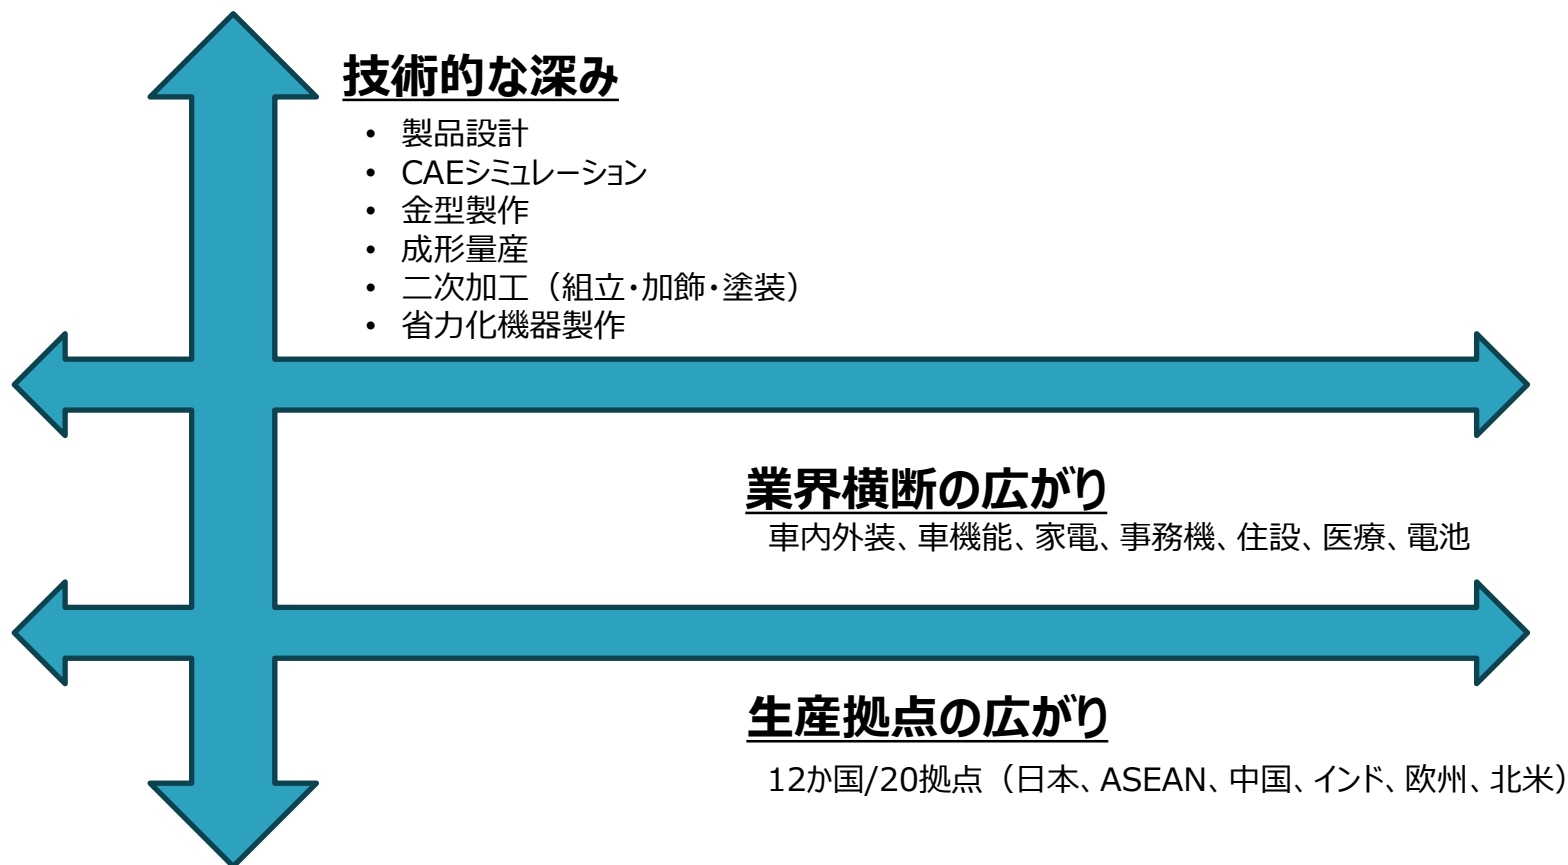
技術的な深み

- 製品設計
- CAEシミュレーション
- 金型製作
- 成形量産
- 二次加工（組立・加飾・塗装）
- 省力化機器製作

業界横断の広がり

車内外装、車機能、家電、事務機、住設、医療、電池

生産拠点の広がり

12か国/20拠点（日本、ASEAN、中国、インド、欧州、北米）